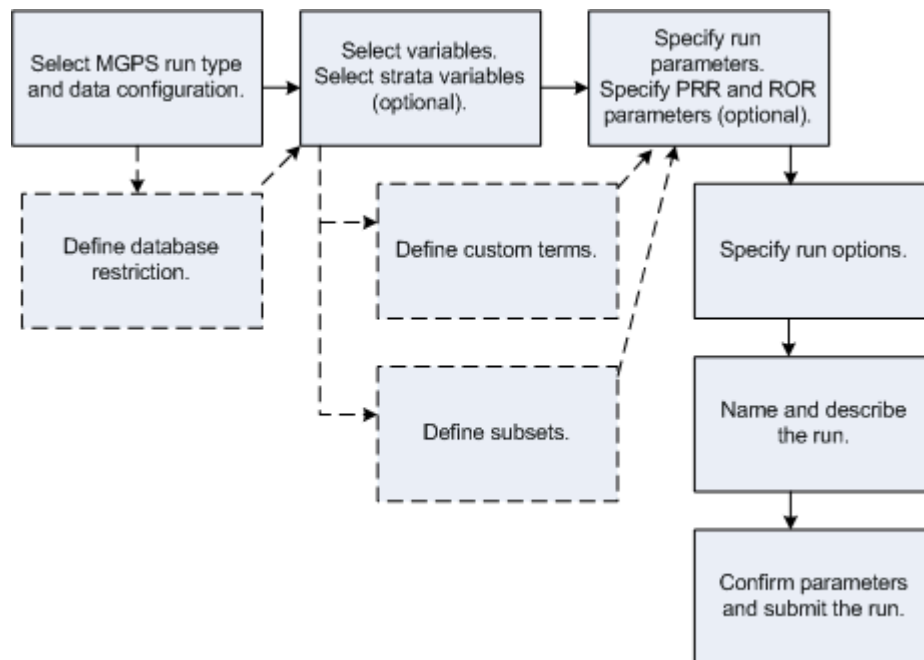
Select MGPS run type and data configuration.

Select variables. Select strata variables (optional).

Specify run parameters. Specify PRR and ROR parameters (optional).

Define database restriction.

Define custom terms.

Define subsets.

Specify run options.

Name and describe the run.

Confirm parameters and submit the run.